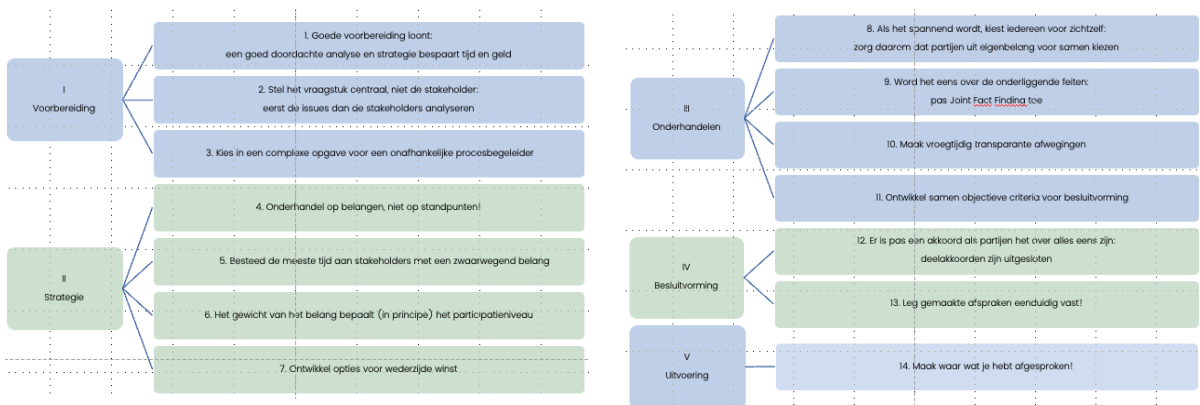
I
Voorbereiding

1. Goede voorbereiding loont:
een goed doordachte analyse en strategie bespaart tijd en geld

2. Stel het vraagstuk centraal, niet de stakeholder:
eerst de issues dan de stakeholders analyseren

3. Kies in een complexe opgave voor een onafhankelijke procesbegeleider

II
Strategie

4. Onderhandel op belangen, niet op standpunten!

5. Besteed de meeste tijd aan stakeholders met een zwaarwegend belang

6. Het gewicht van het belang bepaalt (in principe) het participatieniveau

7. Ontwikkel opties voor wederzijde winst

III
Onderhandelen

8. Als het spannend wordt, kiest iedereen voor zichtzelf:
zorg daarom dat partijen uit eigenbelang voor samen kiezen

9. Word het eens over de onderliggende feiten:
pas Joint Fact Finding toe

10. Maak vroegtijdig transparante afwegingen

11. Ontwikkel samen objectieve criteria voor besluitvorming

IV
Besluitvorming

12. Er is pas een akkoord als partijen het over alles eens zijn:
deelakkoorden zijn uitgesloten

13. Leg gemaakte afspraken eenduidig vast!

V
Uitvoering

14. Maak waar wat je hebt afgesproken!